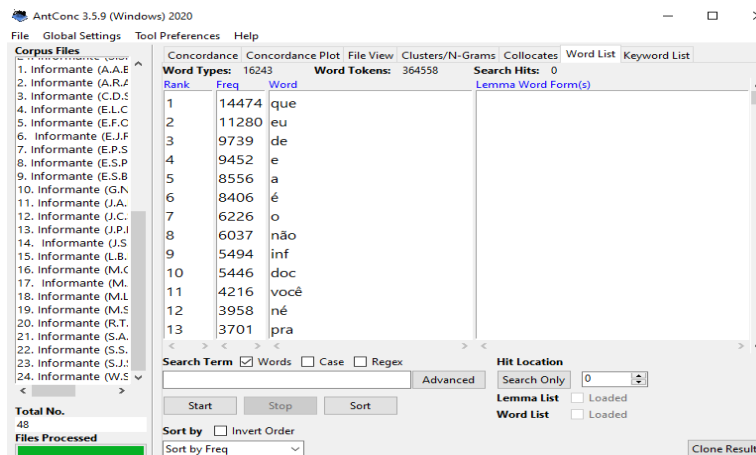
AntConc 3.5.9 (Windows) 2020

File Global Settings Tool Preferences Help

Corpus Files
1. Informante (A.A.E
2. Informante (A.R.A
3. Informante (C.D.S
4. Informante (E.L.C
5. Informante (E.F.C
6. Informante (E.J.F
7. Informante (E.P.S
8. Informante (E.S.P
9. Informante (E.S.B
10. Informante (G.N
11. Informante (J.A.
12. Informante (J.C.
13. Informante (J.P.I
14. Informante (J.S
15. Informante (L.B.
16. Informante (M.C
17. Informante (M.
18. Informante (M.L
19. Informante (M.S
20. Informante (R.T.
21. Informante (S.A.
22. Informante (S.S.
23. Informante (S.J.
24. Informante (W.S

Total No.
48
Files Processed

Concordance | Concordance Plot | File View | Clusters/N-Grams | Collocates | Word List | Keyword List

Word Types: 16243 Word Tokens: 364558 Search Hits: 0

| Rank | Freq | Word |
|---|---|---|
| 1 | 14474 | que |
| 2 | 11280 | eu |
| 3 | 9739 | de |
| 4 | 9452 | e |
| 5 | 8556 | a |
| 6 | 8406 | é |
| 7 | 6226 | o |
| 8 | 6037 | não |
| 9 | 5494 | inf |
| 10 | 5446 | doc |
| 11 | 4216 | você |
| 12 | 3958 | né |
| 13 | 3701 | pra |

Lemma Word Form(s)

Search Term ☑ Words ☐ Case ☐ Regex
Advanced
Start Stop Sort
Sort by ☐ Invert Order
Sort by Freq

Hit Location
Search Only 0
Lemma List Loaded
Word List Loaded
Clone Result